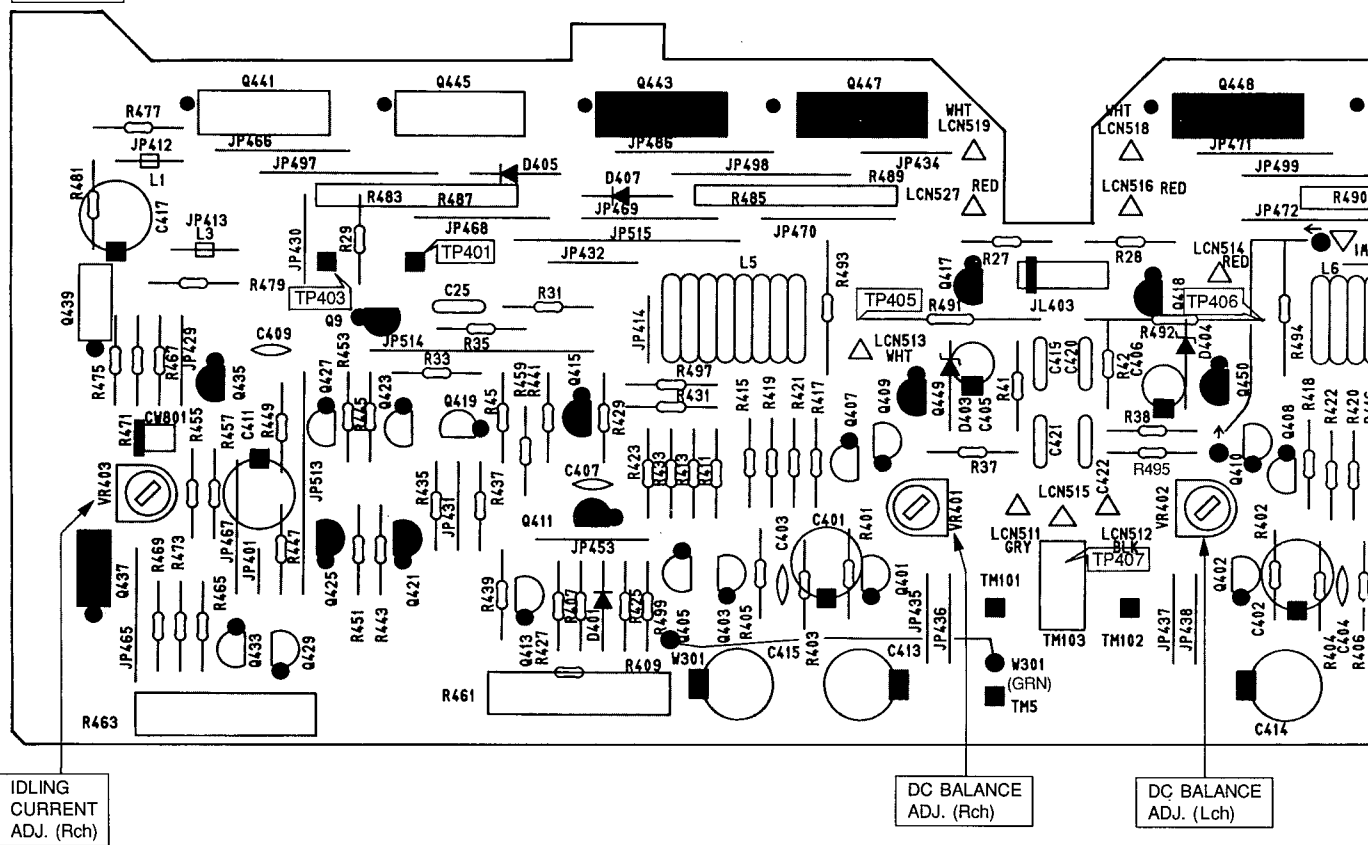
Q441
Q445
Q443
Q447
Q448
R477
JP466
JP486
WHT
LCN519
WHT
LCN518
JP471
JP412
L1
JP497
D405
JP498
JP434
JP499
R481
C417
R483
R487
D407
R489
LCN527
RED
LCN516 RED
R490
JP413
L3
JP430
R29
JP468
JP469
R485
JP472
JP515
JP470
TP401
JP432
LCN514
RED
R479
TP403
C25
R31
L5
R493
R27
R28
L6
Q439
Q9
JP514
R35
TP405
R491
Q417
JL403
Q418
TP406
JP429
C409
R453
JP414
R492
C406
D404
R494
R475
R467
Q435
R33
LCN513
WHT
C419
C420
R42
Q450
Q427
Q423
R497
R431
R459
R441
Q415
R415
R419
R421
R417
Q409
Q449
D403
C405
R41
R418
R422
R420
R471
CW801
R455
R457
R449
R445
Q419
R45
R429
Q407
R38
Q408
C411
C407
R423
R433
R413
R411
C421
R37
C422
R495
Q410
VR403
JP513
R435
JP431
R437
C403
C401
R401
VR401
LCN515
VR402
R402
Q411
JP453
LCN511
GRY
LCN512
BLK
TP407
Q437
R469
R473
JP467
JP401
R447
Q425
Q421
R439
Q401
JP435
TM101
Q402
R465
R451
R443
R407
D401
R425
R499
Q405
Q403
R405
JP436
JP437
JP438
C402
JP465
Q433
Q429
Q413
R427
R403
TM103
TM102
R404
C404
R406
R409
W301
C415
C413
W301
(GRN)
R461
TM5
R463
C414
IDLING CURRENT ADJ. (Rch)
DC BALANCE ADJ. (Rch)
DC BALANCE ADJ. (Lch)